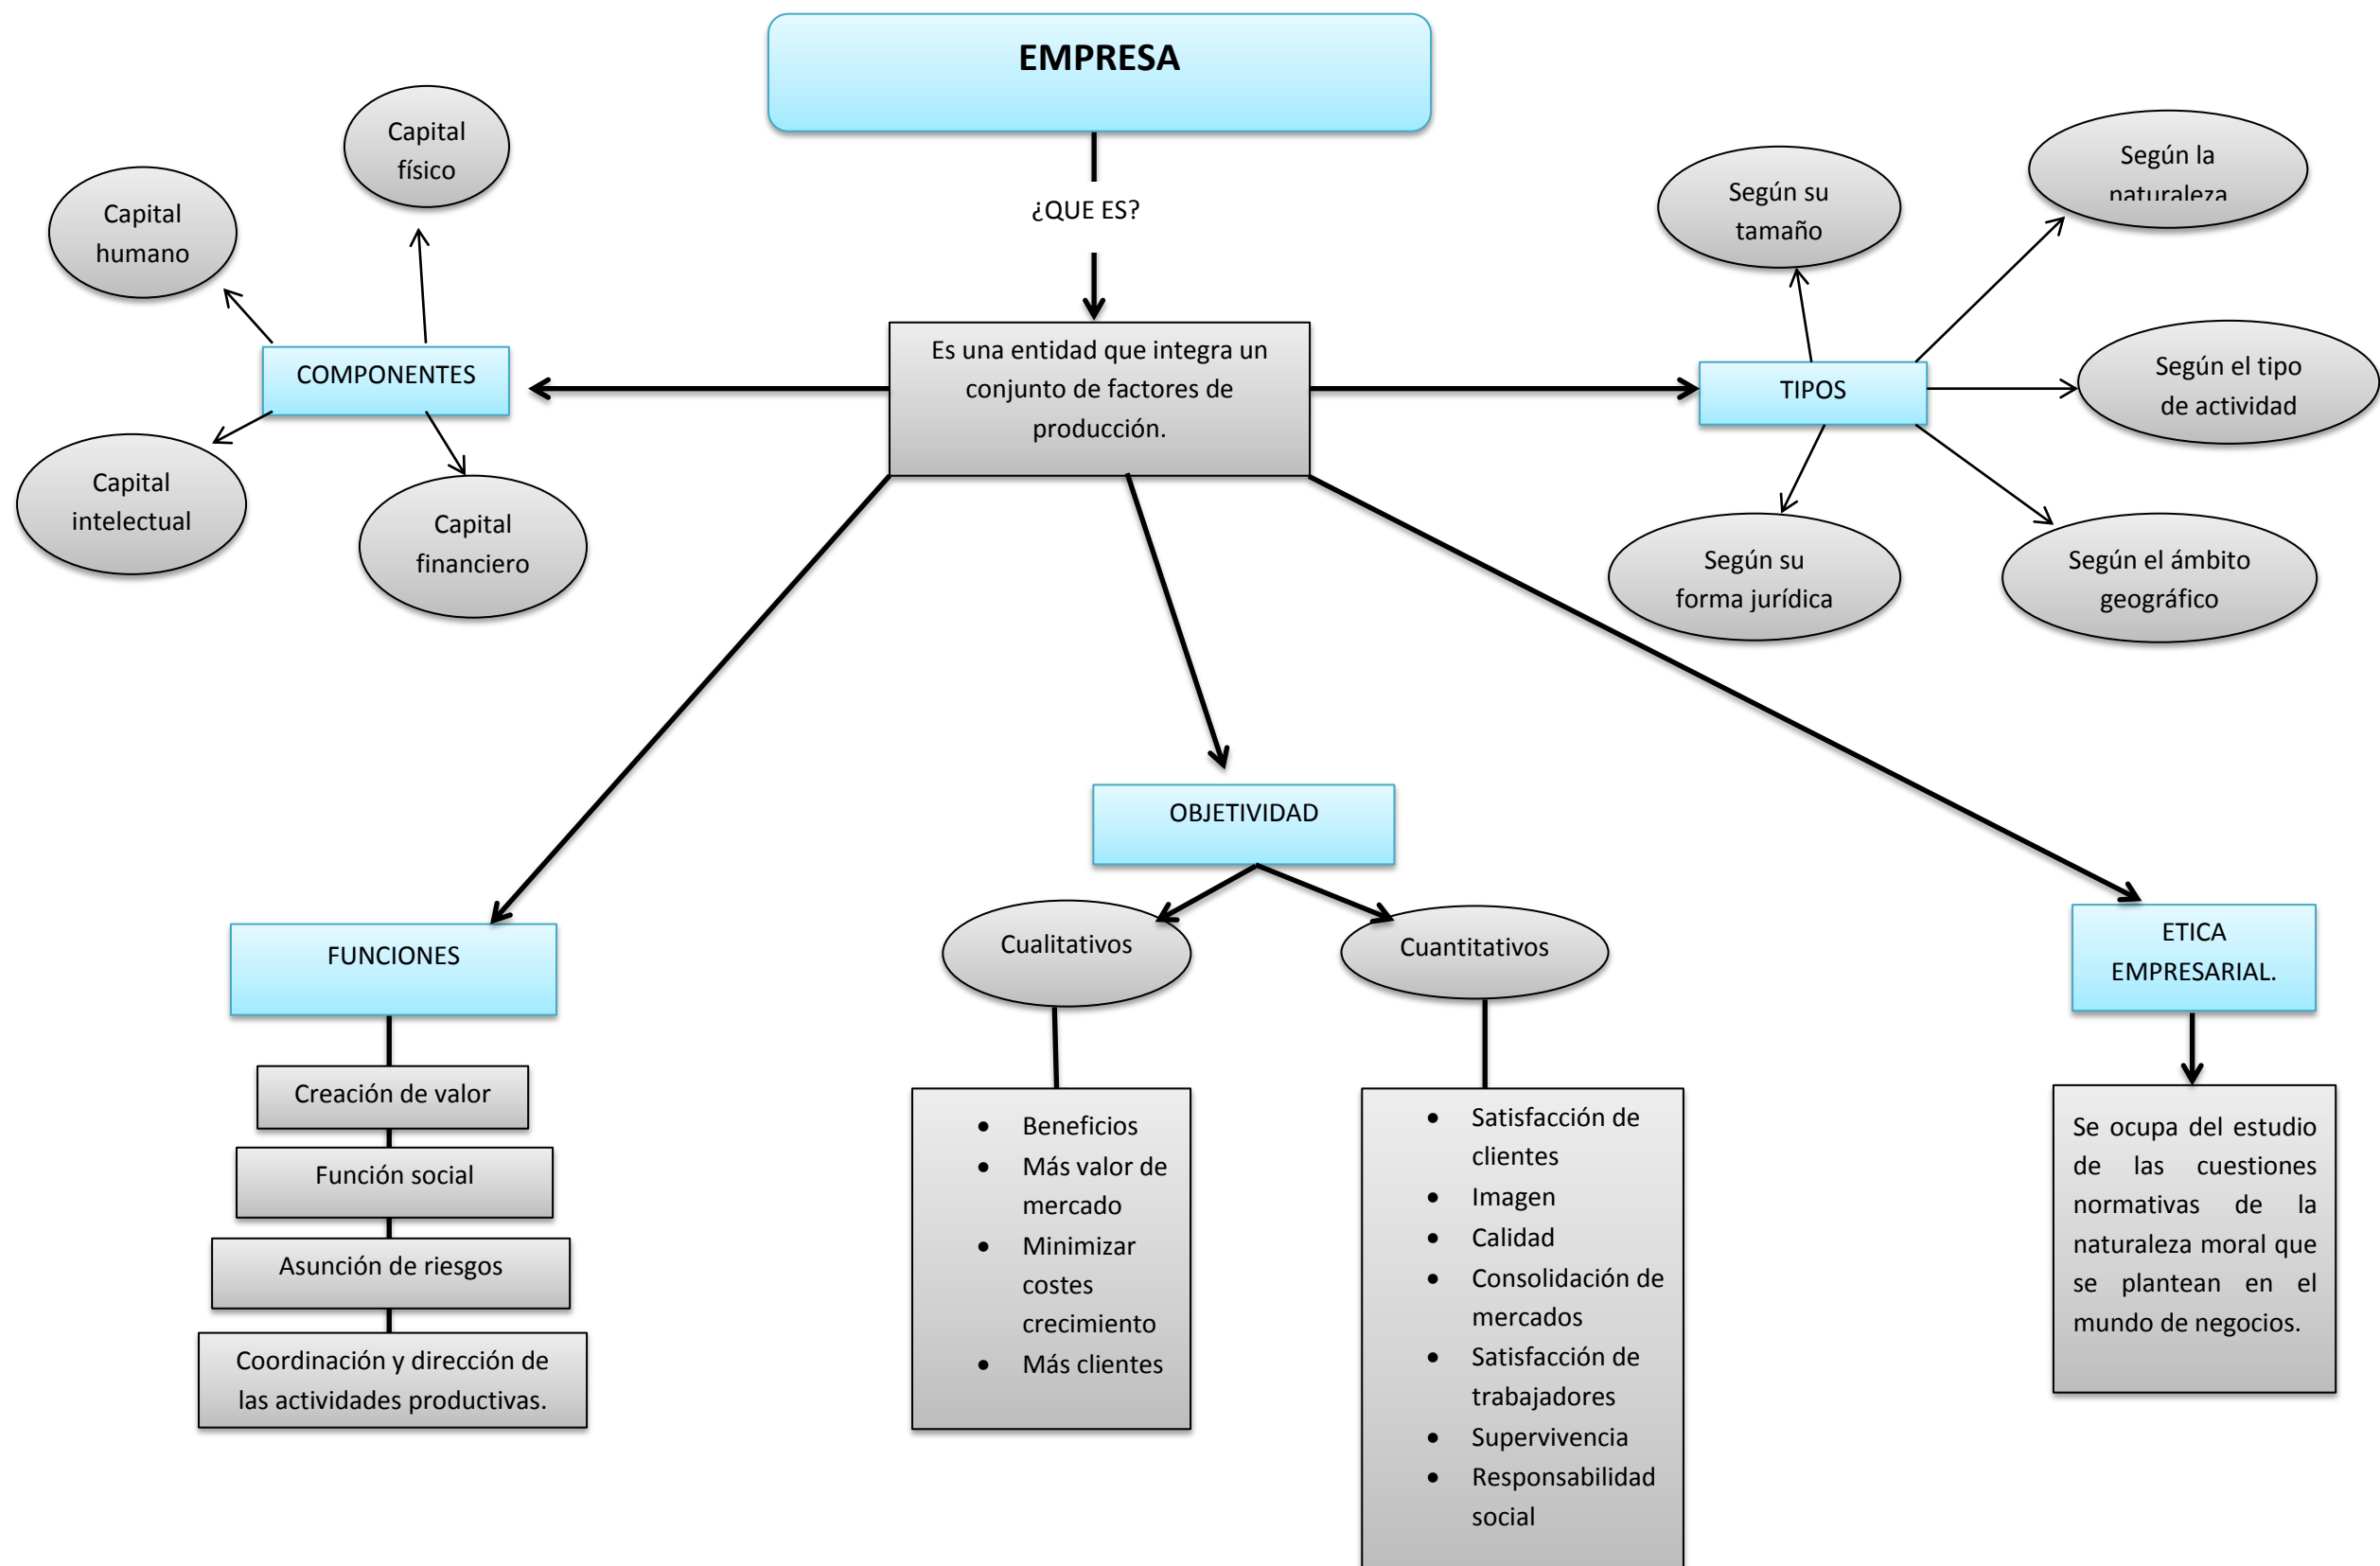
EMPRESA

¿QUE ES?

Es una entidad que integra un conjunto de factores de producción.

COMPONENTES

Capital humano

Capital físico

Capital intelectual

Capital financiero

TIPOS

Según su tamaño

Según la naturaleza

Según el tipo de actividad

Según su forma jurídica

Según el ámbito geográfico

FUNCIONES

Creación de valor

Función social

Asunción de riesgos

Coordinación y dirección de las actividades productivas.

OBJETIVIDAD

Cualitativos

Cuantitativos

- Beneficios
- Más valor de mercado
- Minimizar costes crecimiento
- Más clientes

- Satisfacción de clientes
- Imagen
- Calidad
- Consolidación de mercados
- Satisfacción de trabajadores
- Supervivencia
- Responsabilidad social

ETICA EMPRESARIAL.

Se ocupa del estudio de las cuestiones normativas de la naturaleza moral que se plantean en el mundo de negocios.